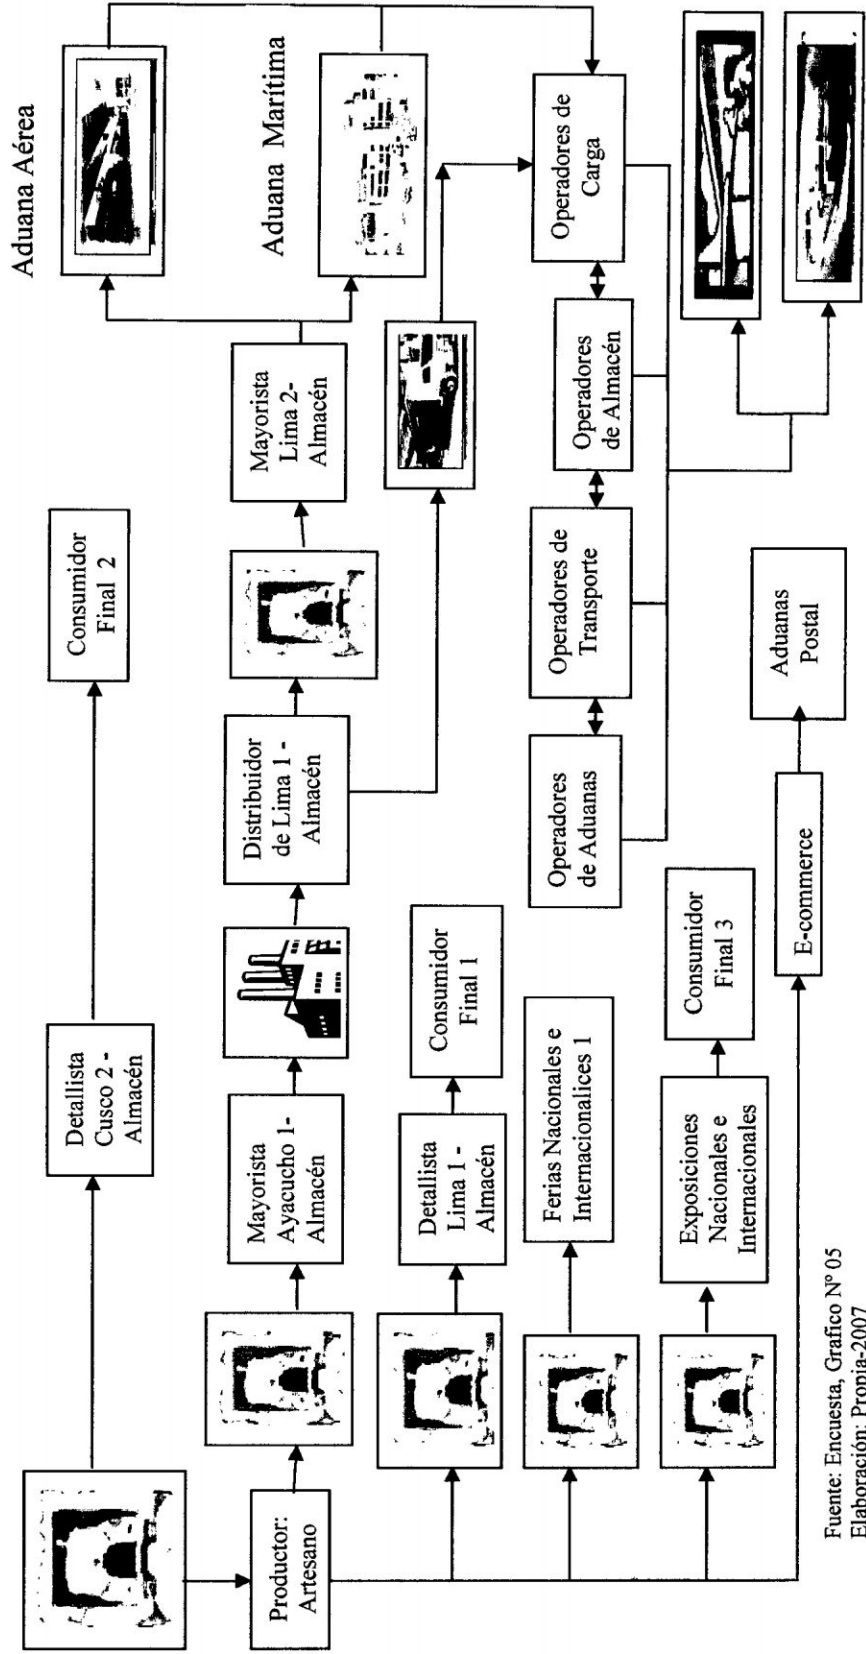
Aduana Aérea

Aduana Marítima

Consumidor Final 2

Detallista Cusco 2 - Almacén

Productor: Artesano

Mayorista Ayacucho 1- Almacén

Distribuidor de Lima 1 - Almacén

Mayorista Lima 2- Almacén

Operadores de Carga

Operadores de Almacén

Operadores de Transporte

Operadores de Aduanas

Detallista Lima 1 - Almacén

Consumidor Final 1

Ferias Nacionales e Internacionalices 1

Exposiciones Nacionales e Internacionales

Consumidor Final 3

E-commerce

Aduanas Postal

Fuente: Encuesta, Grafico N° 05
Elaboración: Propia-2007